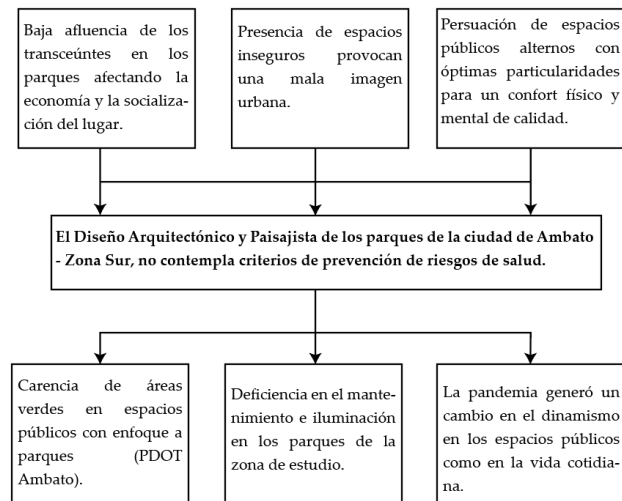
Baja afluencia de los transceúntes en los parques afectando la economía y la socialización del lugar.

Presencia de espacios inseguros provocan una mala imagen urbana.

Persuación de espacios públicos alternos con óptimas particularidades para un confort físico y mental de calidad.

El Diseño Arquitectónico y Paisajista de los parques de la ciudad de Ambato - Zona Sur, no contempla criterios de prevención de riesgos de salud.

Carencia de áreas verdes en espacios públicos con enfoque a parques (PDOT Ambato).

Deficiencia en el mantenimiento e iluminación en los parques de la zona de estudio.

La pandemia generó un cambio en el dinamismo en los espacios públicos como en la vida cotidiana.